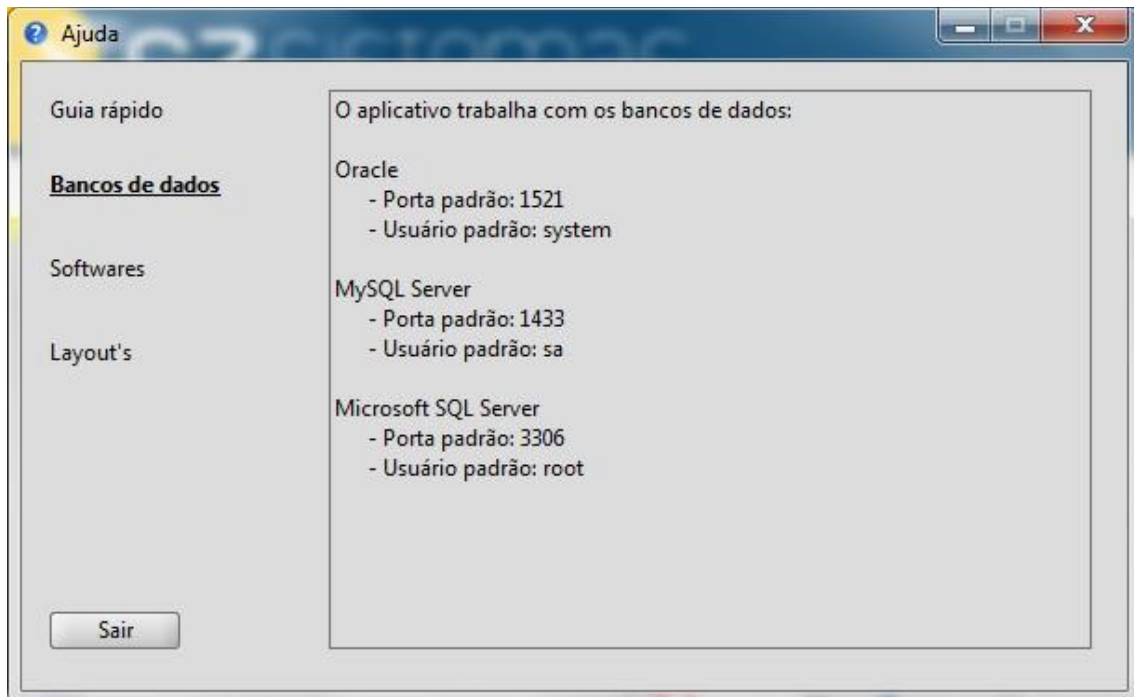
Ajuda

Guia rápido

Bancos de dados

Softwares

Layout's

Sair

O aplicativo trabalha com os bancos de dados:

Oracle
- Porta padrão: 1521
- Usuário padrão: system

MySQL Server
- Porta padrão: 1433
- Usuário padrão: sa

Microsoft SQL Server
- Porta padrão: 3306
- Usuário padrão: root